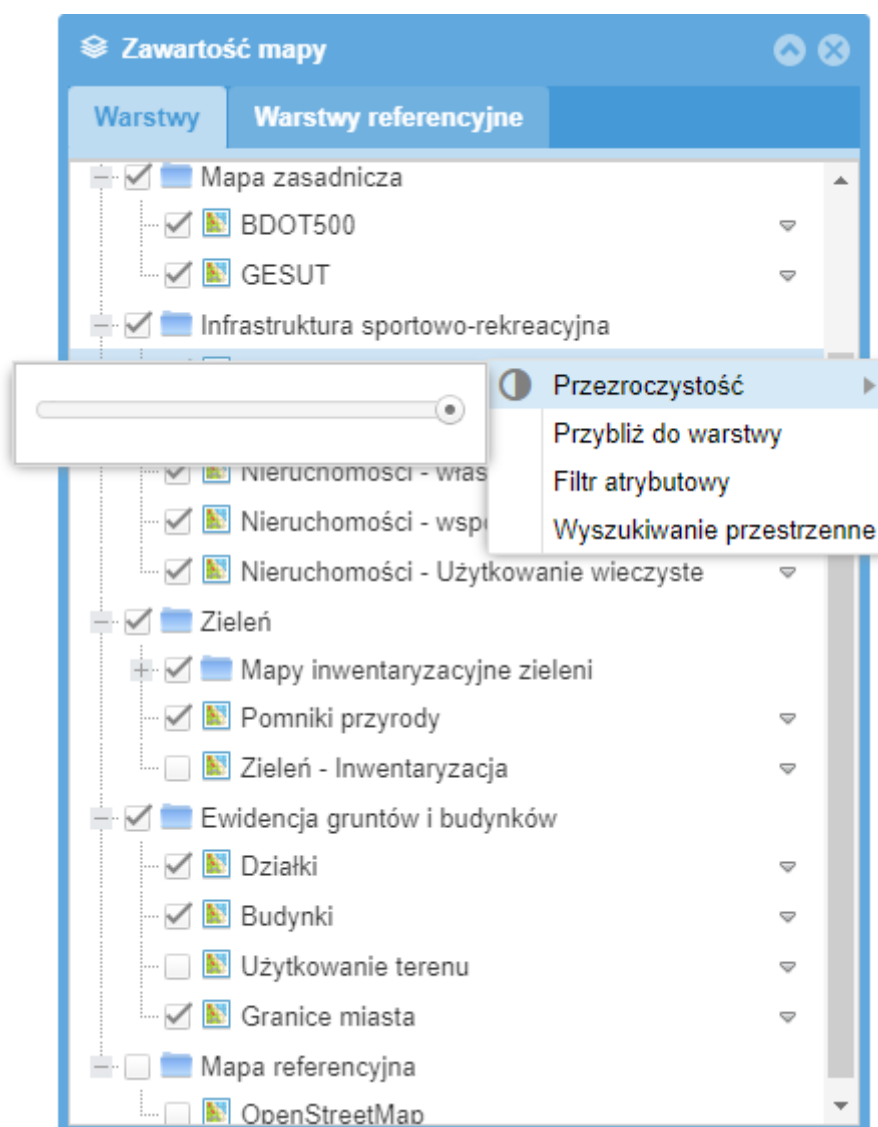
Zawartość mapy

Warstwy
Warstwy referencyjne

Mapa zasadnicza
BDOT500
GESUT
Infrastruktura sportowo-rekreacyjna

Przezroczystość
Przybliż do warstwy
Filtr atrybutowy
Wyszukiwanie przestrzenne

Nieruchomości - właś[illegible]
Nieruchomości - wspó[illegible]
Nieruchomości - Użytkowanie wieczyste
Zieleń
Mapy inwentaryzacyjne zieleni
Pomniki przyrody
Zieleń - Inwentaryzacja
Ewidencja gruntów i budynków
Działki
Budynki
Użytkowanie terenu
Granice miasta
Mapa referencyjna
OpenStreetMap